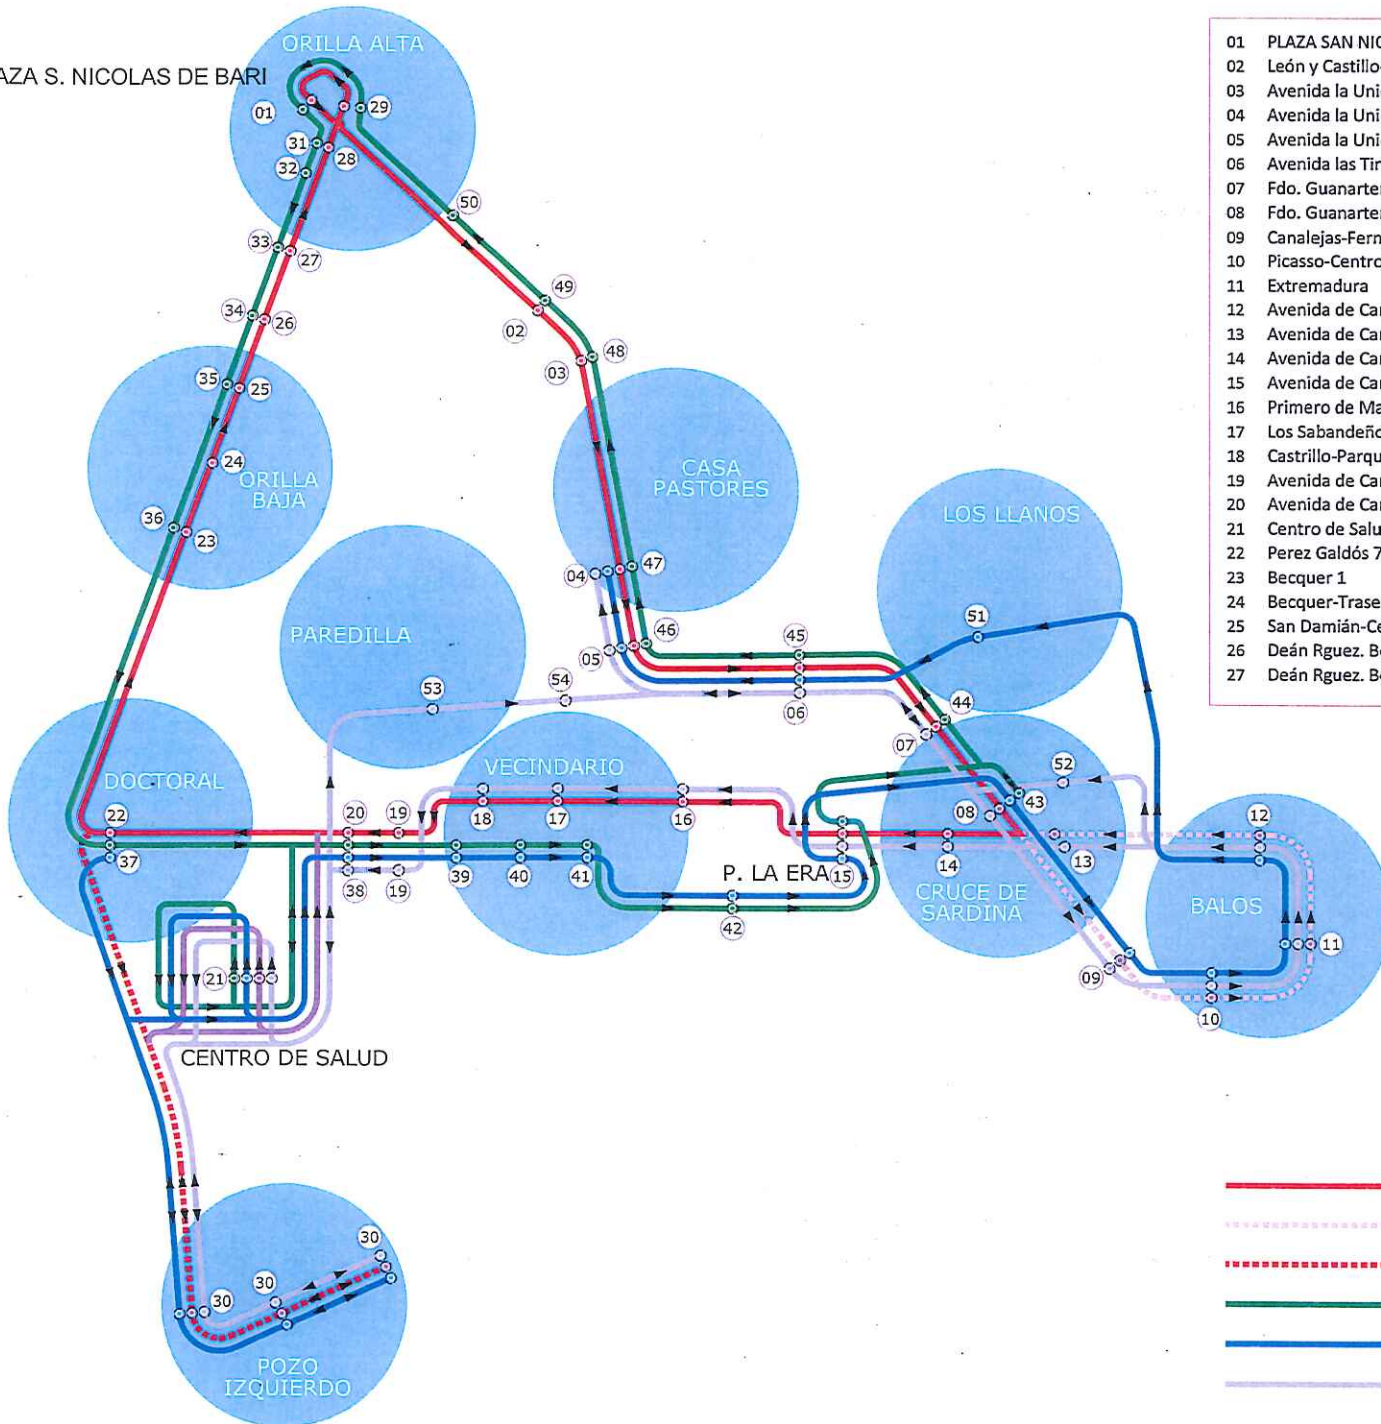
AZA S. NICOLAS DE BARI

ORILLA ALTA
01 29 31 28 32 50 33 27 49 34 26 02 48 03

35 25
24
ORILLA BAJA
36 23

CASA PASTORES
04 47
46
05
45
06

LOS LLANOS
51
44
07

PAREDILLA
53
54

DOCTORAL
22
37

VECINDARIO
20 19 18 17 16
38 19 39 40 41

P. LA ERA 15
42

52
08 43
14 13
CRUCE DE SARDINA

12
BALOS
11
09
10

21
CENTRO DE SALUD

30
30
30
POZO IZQUIERDO

| | |
|---|---|
| 01 | PLAZA SAN NIC |
| 02 | León y Castillo |
| 03 | Avenida la Uni |
| 04 | Avenida la Uni |
| 05 | Avenida la Uni |
| 06 | Avenida las Tir |
| 07 | Fdo. Guanarte |
| 08 | Fdo. Guanarte |
| 09 | Canalejas-Ferr |
| 10 | Picasso-Centro |
| 11 | Extremadura |
| 12 | Avenida de Ca |
| 13 | Avenida de Ca |
| 14 | Avenida de Ca |
| 15 | Avenida de Ca |
| 16 | Primero de Ma |
| 17 | Los Sabandeño |
| 18 | Castrillo-Parqu |
| 19 | Avenida de Ca |
| 20 | Avenida de Ca |
| 21 | Centro de Salu |
| 22 | Perez Galdós 7 |
| 23 | Becquer 1 |
| 24 | Becquer-Trase |
| 25 | San Damián-Ce |
| 26 | Deán Rguez. B |
| 27 | Deán Rguez. B |